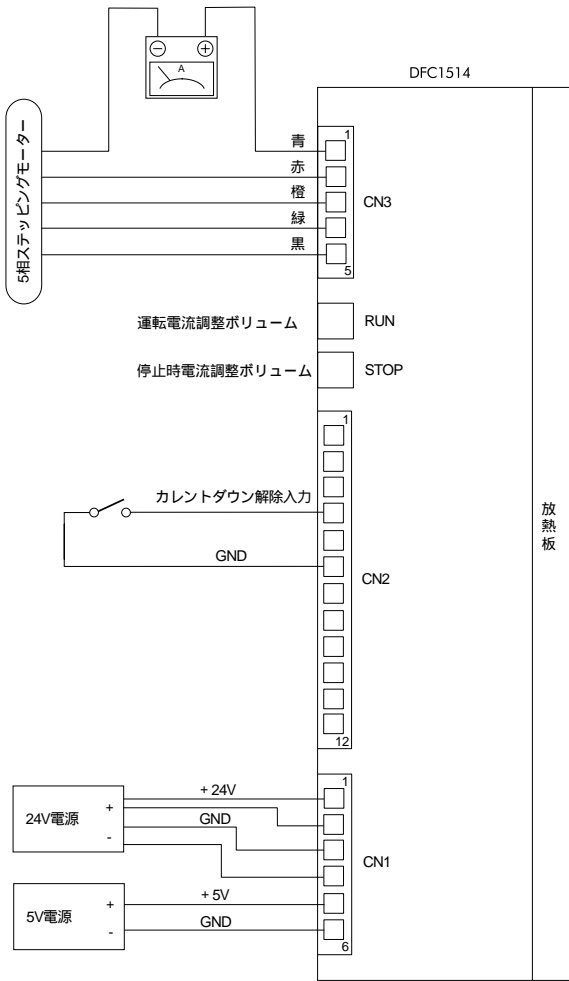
⊖ ⊕
A

DFC1514

5相ステッピングモーター

青
赤
橙
緑
黒

1
5
CN3

運転電流調整ボリューム
RUN

停止時電流調整ボリューム
STOP

1
カレントダウン解除入力
GND
CN2
12

放熱板

1
24V電源
+
-
+ 24V
GND
CN1

5V電源
+
-
+ 5V
GND
6